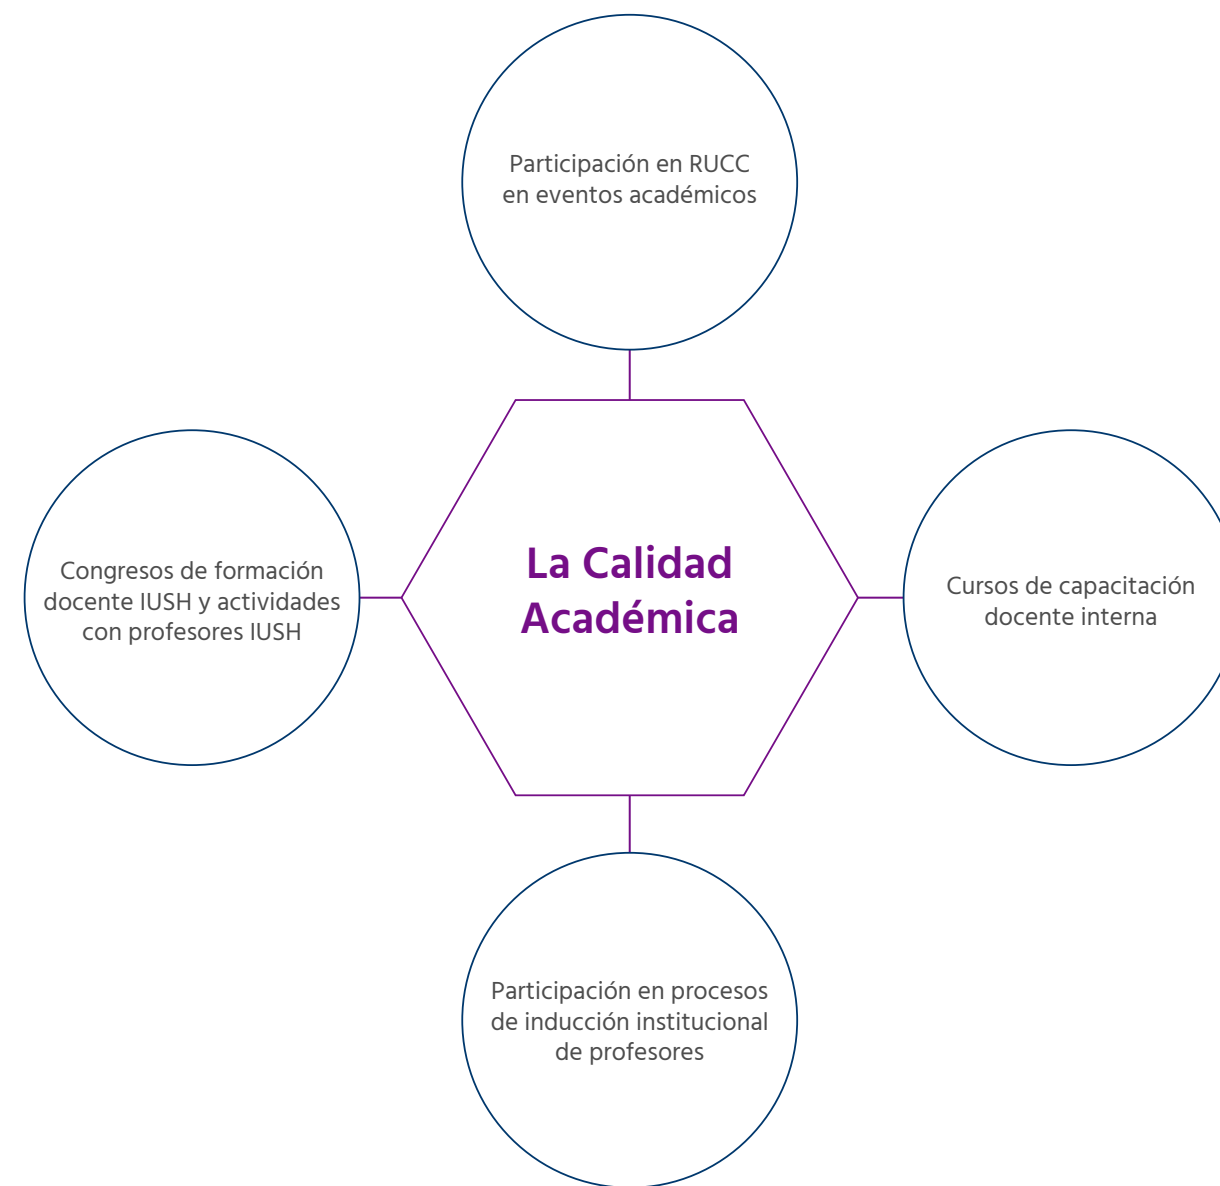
Participación en RUCC en eventos académicos

Congresos de formación docente IUSH y actividades con profesores IUSH

La Calidad Académica

Cursos de capacitación docente interna

Participación en procesos de inducción institucional de profesores